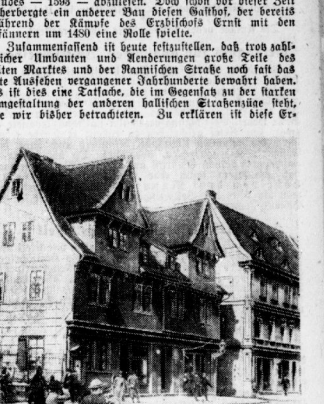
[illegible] — 1595 — abbilden. Doch schon vor dieser Zeit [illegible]bergte ein anderer Bau diesen Gasthof, der bereits während der Kämpfe des Erzbischofs Ernst mit den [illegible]männern um 1480 eine Rolle spielte.

Zusammenfassend ist heute festzustellen, daß trotz zahlreicher Umbauten und Aenderungen große Teile des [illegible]ten Marktes und der Mannischen Straße noch fast das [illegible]te Aussehen vergangener Jahrhunderte bewahrt haben. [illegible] ist dies eine Tatsache, die im Gegensatz zu der starken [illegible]mgestaltung der anderen hallischen Straßenzüge steht, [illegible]e wir bisher betrachteten. Zu erklären ist diese Er-